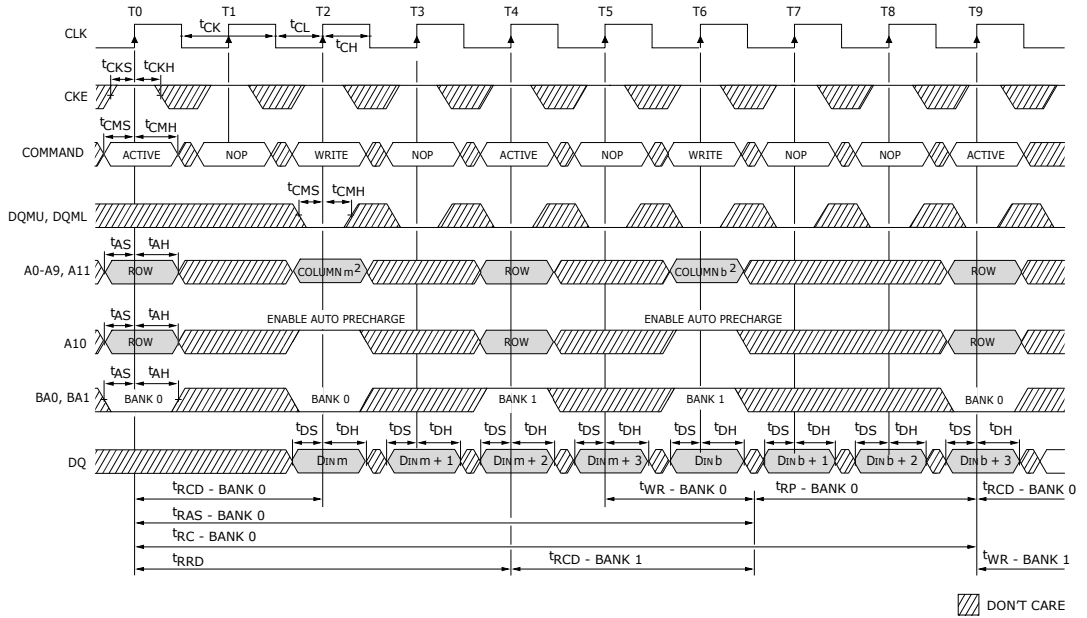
T0 T1 T2 T3 T4 T5 T6 T7 T8 T9

CLK

$t_{CK}$ $t_{CL}$ $t_{CH}$

$t_{CKS}$ $t_{CKH}$

CKE

$t_{CMS}$ $t_{CMH}$

COMMAND

ACTIVE NOP WRITE NOP ACTIVE NOP WRITE NOP NOP ACTIVE

$t_{CMS}$ $t_{CMH}$

DQMU, DQML

$t_{AS}$ $t_{AH}$

A0-A9, A11

ROW COLUMN m$^2$ ROW COLUMN b$^2$ ROW

$t_{AS}$ $t_{AH}$

ENABLE AUTO PRECHARGE ENABLE AUTO PRECHARGE

A10

ROW ROW ROW

$t_{AS}$ $t_{AH}$

BA0, BA1

BANK 0 BANK 0 BANK 1 BANK 1 BANK 0

$t_{DS}$ $t_{DH}$ $t_{DS}$ $t_{DH}$ $t_{DS}$ $t_{DH}$ $t_{DS}$ $t_{DH}$ $t_{DS}$ $t_{DH}$ $t_{DS}$ $t_{DH}$ $t_{DS}$ $t_{DH}$ $t_{DS}$ $t_{DH}$

DQ

DIN m DIN m + 1 DIN m + 2 DIN m + 3 DIN b DIN b + 1 DIN b + 2 DIN b + 3

$t_{RCD}$ - BANK 0 $t_{WR}$ - BANK 0 $t_{RP}$ - BANK 0 $t_{RCD}$ - BANK 0

$t_{RAS}$ - BANK 0

$t_{RC}$ - BANK 0

$t_{RRD}$ $t_{RCD}$ - BANK 1 $t_{WR}$ - BANK 1

DON'T CARE